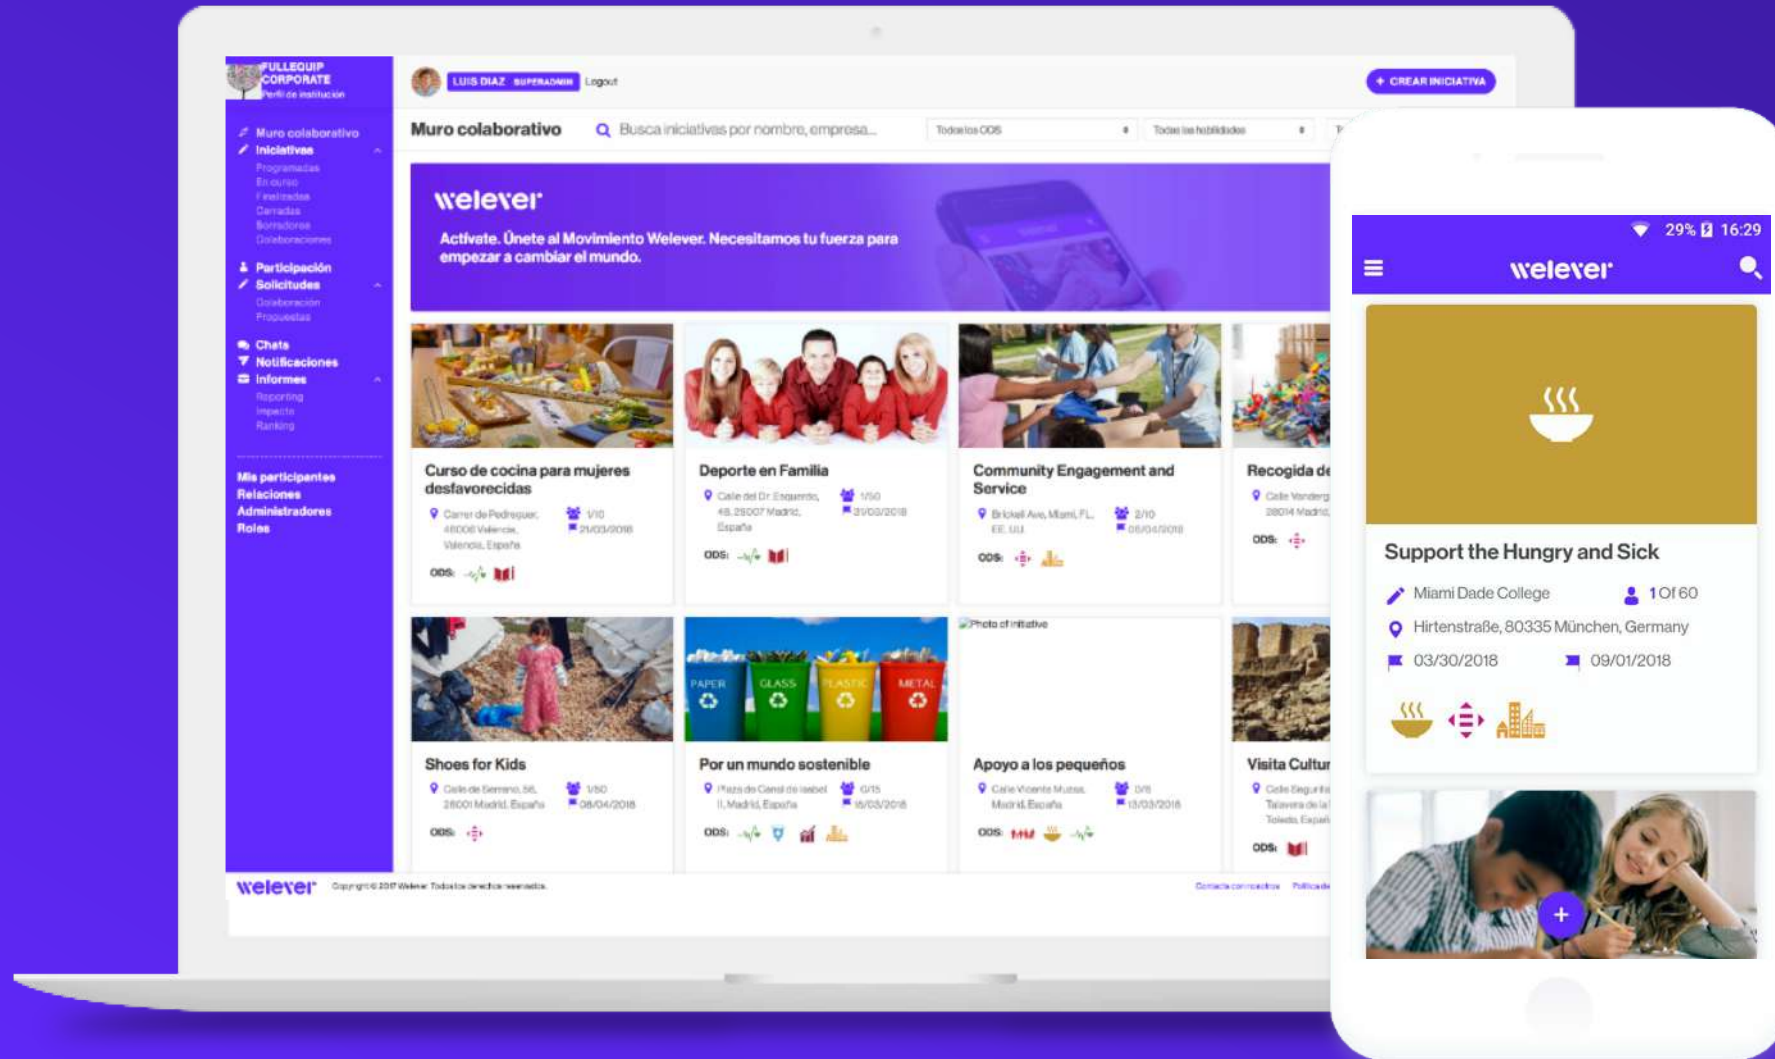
FULLEQUIP CORPORATE
Perfil de institución

LUIS DIAZ SUPERADMIN Logout

+ CREAR INICIATIVA

Muro colaborativo
Iniciativas
Programadas
En curso
Finalizadas
Cerradas
Borradores
Colaboraciones
Participación
Solicitudes
Colaboración
Propuestas
Chats
Notificaciones
Informes
Reporting
Impacto
Ranking

Mis participantes
Relaciones
Administradores
Roles

Muro colaborativo
Busca iniciativas por nombre, empresa...
Todos los ODS
Todas las habilidades

welever
Actívate. Únete al Movimiento Welever. Necesitamos tu fuerza para empezar a cambiar el mundo.

Curso de cocina para mujeres desfavorecidas
Carrer de Pedreguer, 46006 Valencia, Valencia, España
1/10
21/03/2018
ODS:

Deporte en Familia
Calle del Dr. Esquerdo, 46, 28007 Madrid, España
1/50
31/03/2018
ODS:

Community Engagement and Service
Brickell Ave, Miami, FL, EE. UU.
2/10
08/04/2018
ODS:

Recogida de
Calle Vanderg
28014 Madrid
ODS:

Shoes for Kids
Calle de Serrano, 56, 28001 Madrid, España
1/50
08/04/2018
ODS:

Por un mundo sostenible
Plaza de Canal de Isabel II, Madrid, España
0/15
16/03/2018
ODS:
PAPER
GLASS
PLASTIC
METAL

Photo of initiative
Apoyo a los pequeños
Calle Vicente Muzas, Madrid, España
0/6
13/03/2018
ODS:

Visita Cultur
Calle Segurida
Talavera de la
Toledo, Espa
ODS:

welever Copyright © 2017 Welever. Todos los derechos reservados.
Contacta con nosotros Política de

29% 16:29
welever

Support the Hungry and Sick
Miami Dade College
1 Of 60
Hirtenstraße, 80335 München, Germany
03/30/2018
09/01/2018